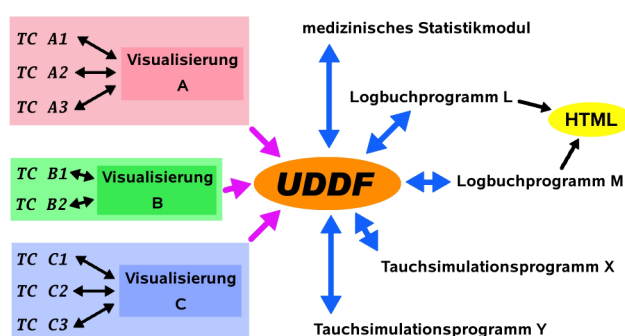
TC A1
TC A2
TC A3
Visualisierung A

TC B1
TC B2
Visualisierung B

TC C1
TC C2
TC C3
Visualisierung C

medizinisches Statistikmodul

Logbuchprogramm L

HTML

UDDF

Logbuchprogramm M

Tauchsimulationsprogramm X

Tauchsimulationsprogramm Y